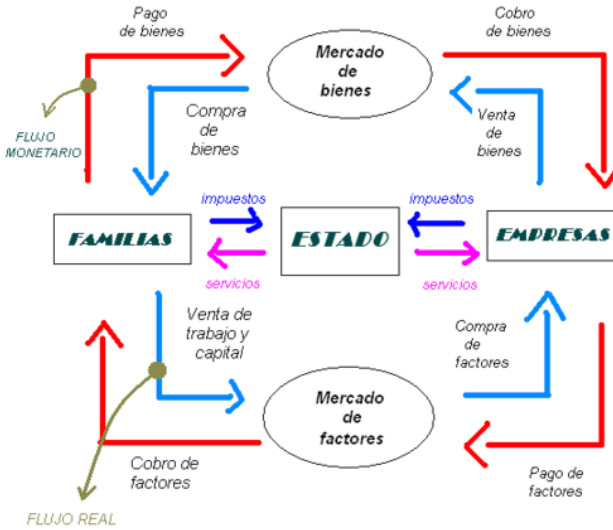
Pago de bienes

Mercado de bienes

Cobro de bienes

FLUJO MONETARIO

Compra de bienes

Venta de bienes

impuestos

impuestos

FAMILIAS

ESTADO

EMPRESAS

servicios

servicios

Venta de trabajo y capital

Compra de factores

Mercado de factores

Cobro de factores

Pago de factores

FLUJO REAL